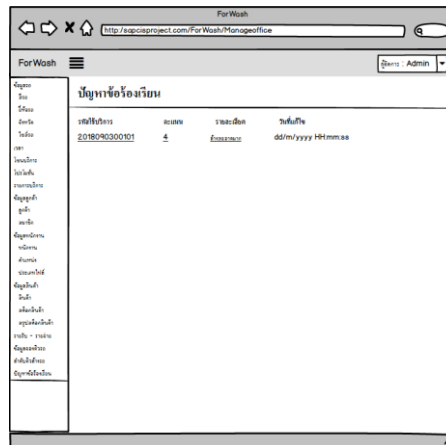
ForWash

http://sapcisproject.com/ForWash/Manageoffice

ForWash

ผู้ใช้งาน : Admin

ข้อมูลรถ
ยี่ห้อ
ไซส์รถ
ล้อรถ
โมเดล
เขต
โปรแกรม
โปรโมชั่น
รายการบริการ
ข้อมูลลูกค้า
ลูกค้า
สมาชิก
ข้อมูลพนักงาน
พนักงาน
ตำแหน่ง
ประเภทไฟล์
ข้อมูลสินค้า
สินค้า
เคลื่อนสินค้า
สรุปเคลื่อนสินค้า
รายรับ - รายจ่าย
ข้อมูลของบริษัท
สำหรับสิ่งร้อง
ปัญหาข้อร้องเรียน

ปัญหาข้อร้องเรียน

| รหัสใช้บริการ | คะแนน | รายละเอียด | วันที่แก้ไข |
|---|---|---|---|
| 2018090300101 | 4 | ข้อมูลมากมาย | dd/m/yyyy HH:mm:ss |